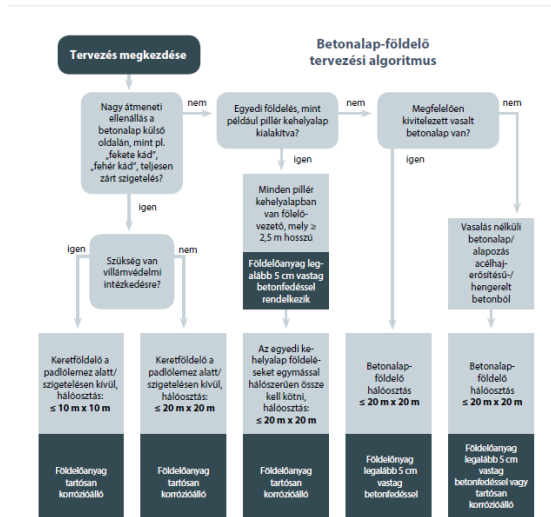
Betonalap-földelő tervezési algoritmus

Tervezés megkezdése

Nagy átmeneti ellenállás a betonalap külső oldalán, mint pl. „fekete kád", „fehér kád", teljesen zárt szigetelés?

nem

Egyedi földelés, mint például pillér kehelyalapban kialakítva?

nem

Megfelelően kivitelezett vasalt betonalap van?

nem

igen

igen

igen

Minden pillér kehelyalapban van fölelővezető, mely ≥ 2,5 m hosszú

Földelőanyag legalább 5 cm vastag betonfedéssel rendelkezik

Vasalás nélküli betonalap/alapozás acélhaj-erősítésű/hengerelt betonból

igen

Szükség van villámvédelmi intézkedésre?

nem

Keretföldelő a padlólemez alatt/szigetelésen kívül, hálóosztás: ≤ 10 m x 10 m

Keretföldelő a padlólemez alatt/szigetelésen kívül, hálóosztás: ≤ 20 m x 20 m

Az egyedi kehelyalap földeléseket egymással hálószerűen össze kell kötni, hálóosztás: ≤ 20 m x 20 m

Betonalap-földelő hálóosztás ≤ 20 m x 20 m

Betonalap-földelő hálóosztás ≤ 20 m x 20 m

Földelőanyag tartósan korrózióálló

Földelőanyag tartósan korrózióálló

Földelőanyag tartósan korrózióálló

Földelőnyag legalább 5 cm vastag betonfedéssel

Földelőanyag legalább 5 cm vastag betonfedéssel vagy tartósan korrózióálló